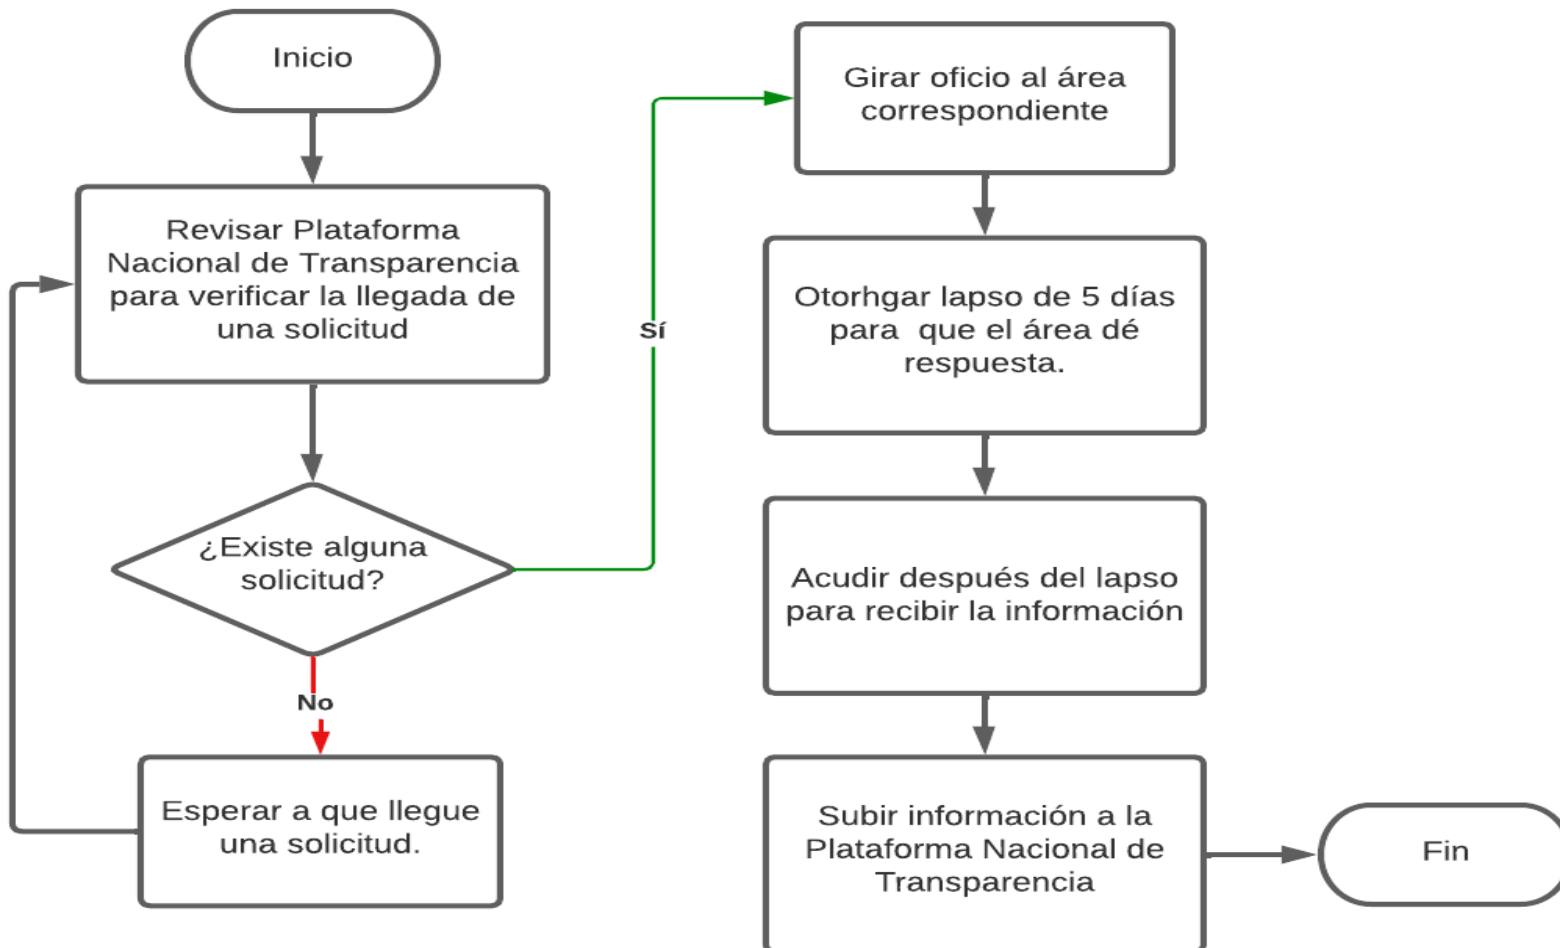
Inicio

Revisar Plataforma Nacional de Transparencia para verificar la llegada de una solicitud

¿Existe alguna solicitud?

Sí

No

Esperar a que llegue una solicitud.

Girar oficio al área correspondiente

Otorhgar lapso de 5 días para que el área dé respuesta.

Acudir después del lapso para recibir la información

Subir información a la Plataforma Nacional de Transparencia

Fin